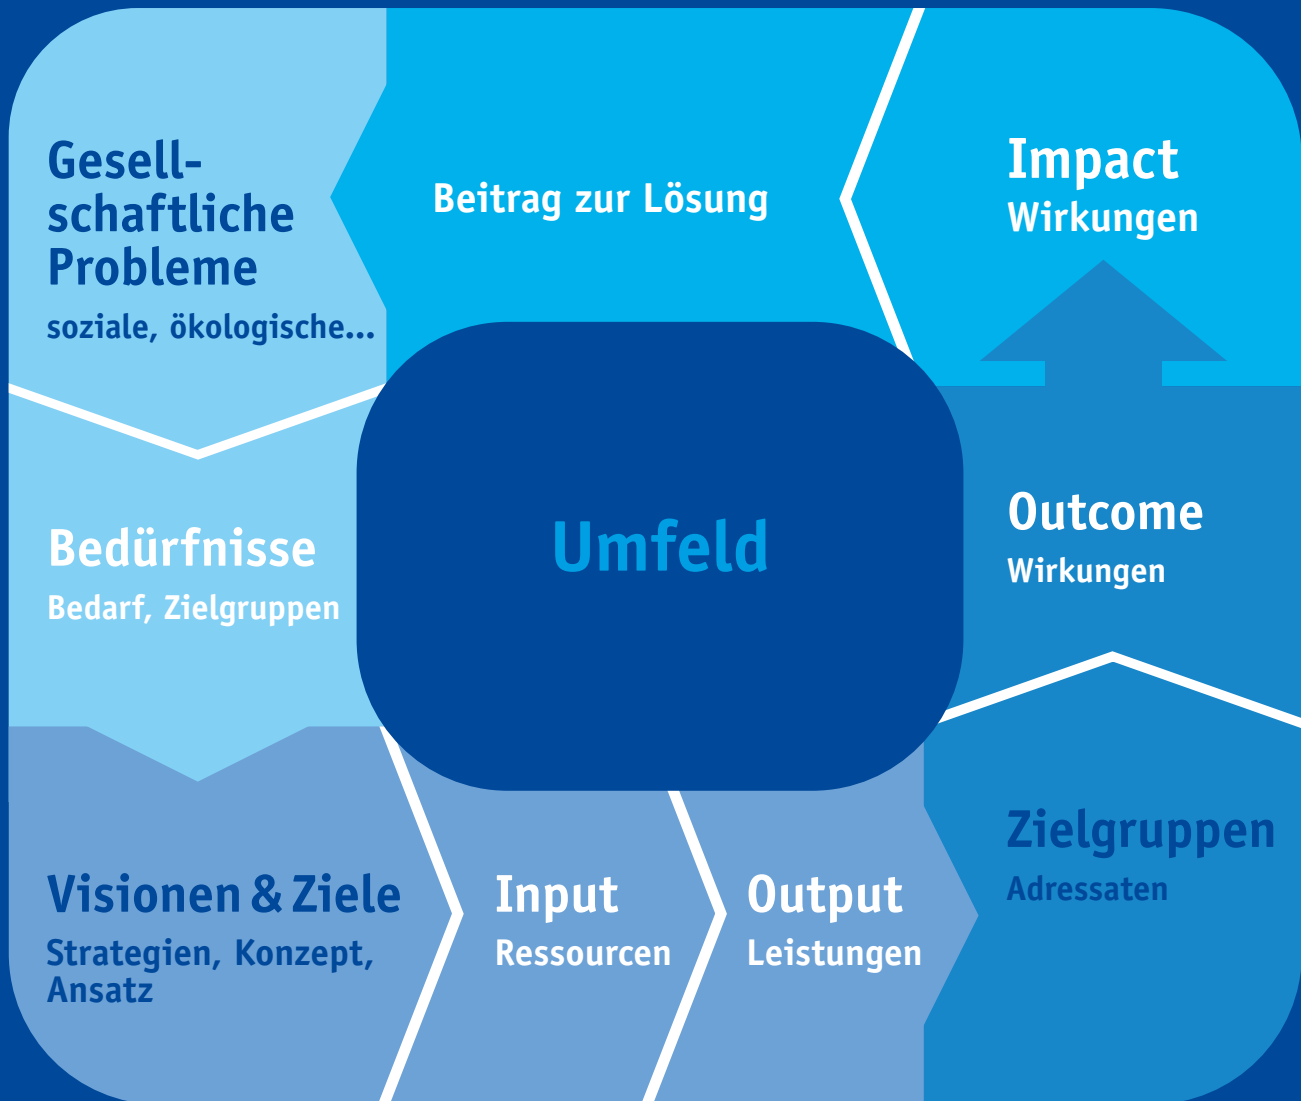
Gesellschaftliche Probleme
soziale, ökologische...

Beitrag zur Lösung

Impact
Wirkungen

Bedürfnisse
Bedarf, Zielgruppen

Umfeld

Outcome
Wirkungen

Visionen & Ziele
Strategien, Konzept, Ansatz

Input
Ressourcen

Output
Leistungen

Zielgruppen
Adressaten